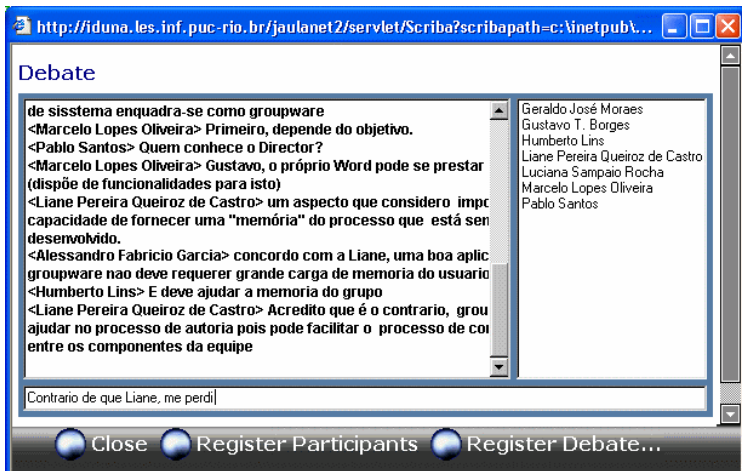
http://iduna.les.inf.puc-rio.br/jaulanet2/servlet/Scriba?scribapath=c:\inetpub\...

Debate

de sisstema enquadra-se como groupware
<Marcelo Lopes Oliveira> Primeiro, depende do objetivo.
<Pablo Santos> Quem conhece o Director?
<Marcelo Lopes Oliveira> Gustavo, o próprio Word pode se prestar (dispõe de funcionalidades para isto)
<Liane Pereira Queiroz de Castro> um aspecto que considero impo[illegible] capacidade de fornecer uma "memória" do processo que está sen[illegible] desenvolvido.
<Alessandro Fabricio Garcia> concordo com a Liane, uma boa aplic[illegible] groupware nao deve requerer grande carga de memoria do usuario
<Humberto Lins> E deve ajudar a memoria do grupo
<Liane Pereira Queiroz de Castro> Acredito que é o contrario, grou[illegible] ajudar no processo de autoria pois pode facilitar o processo de co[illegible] entre os componentes da equipe

Geraldo José Moraes
Gustavo T. Borges
Humberto Lins
Liane Pereira Queiroz de Castro
Luciana Sampaio Rocha
Marcelo Lopes Oliveira
Pablo Santos

Contrario de que Liane, me perdi

Close Register Participants Register Debate...